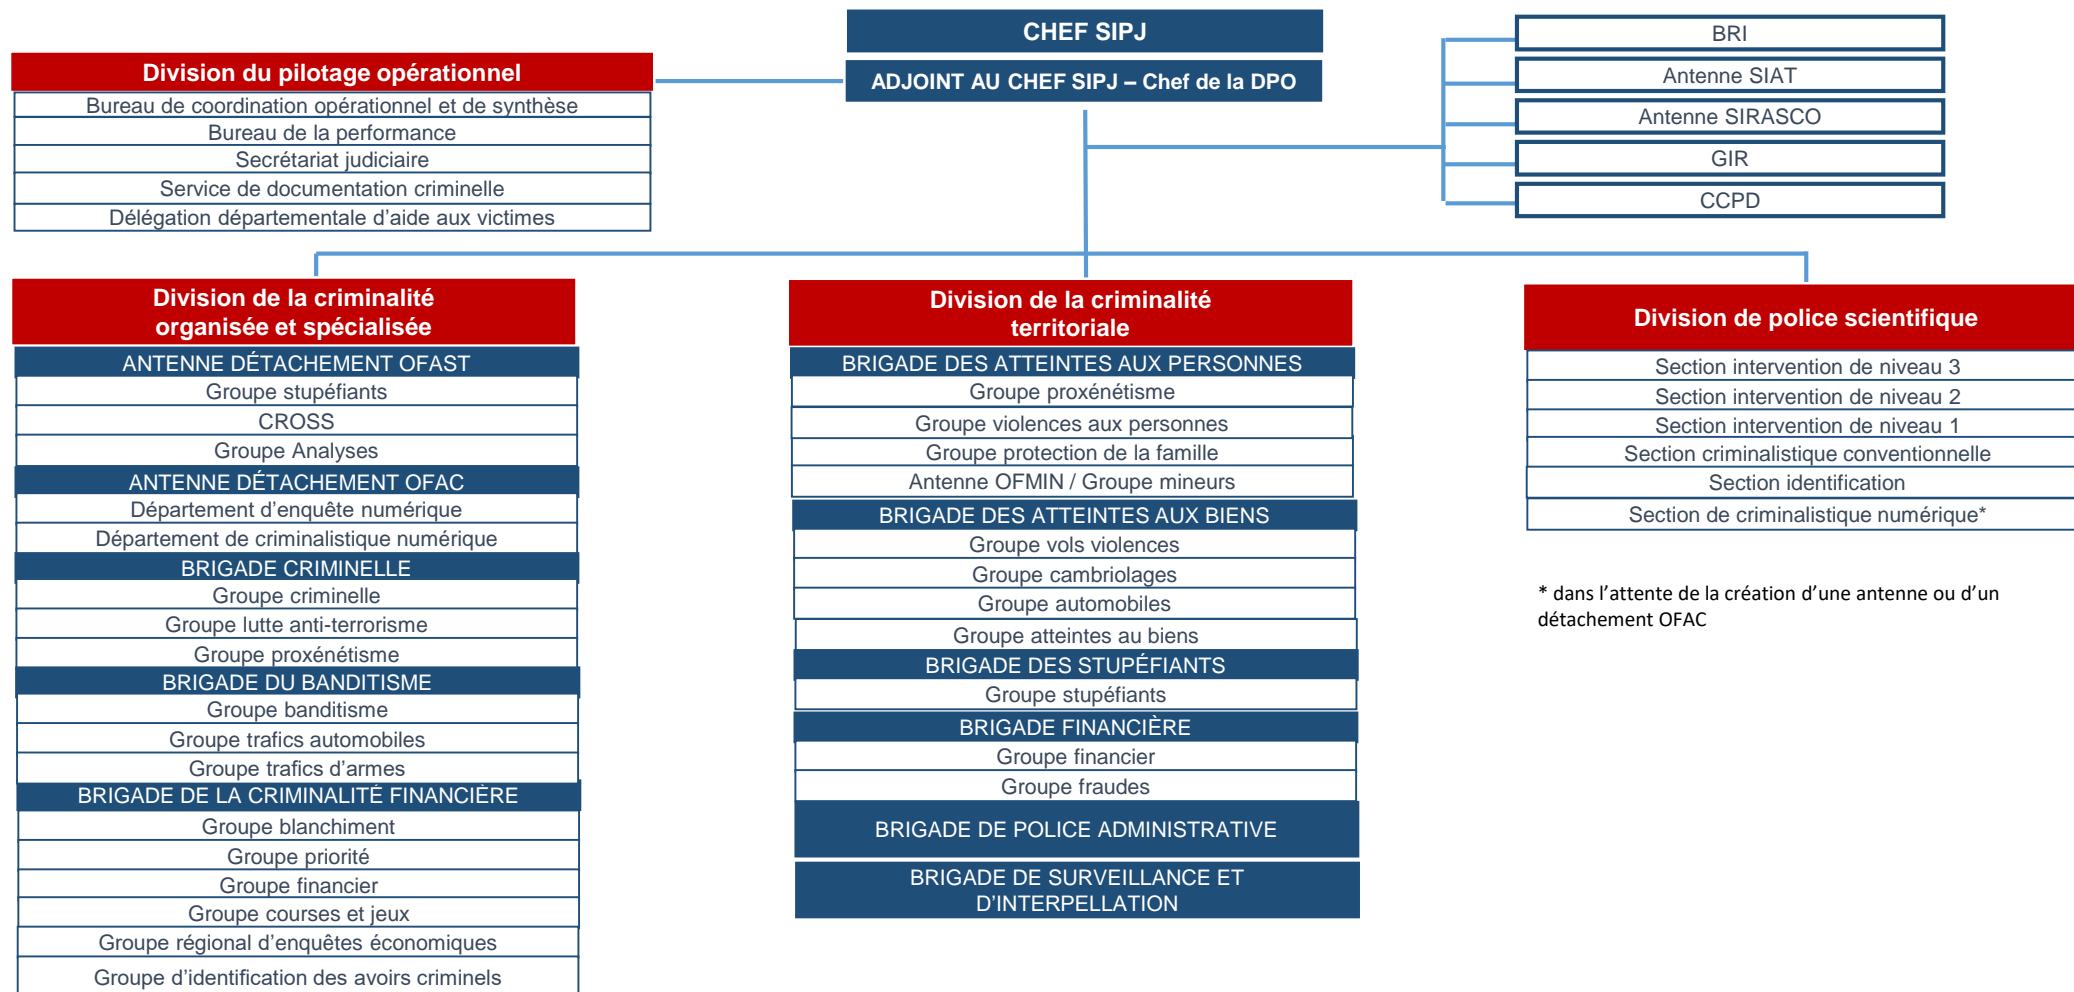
CHEF SIPJ

ADJOINT AU CHEF SIPJ – Chef de la DPO

Division du pilotage opérationnel
Bureau de coordination opérationnel et de synthèse
Bureau de la performance
Secrétariat judiciaire
Service de documentation criminelle
Délégation départementale d'aide aux victimes

BRI
Antenne SIAT
Antenne SIRASCO
GIR
CCPD

Division de la criminalité organisée et spécialisée
ANTENNE DÉTACHEMENT OFAST
Groupe stupéfiants
CROSS
Groupe Analyses
ANTENNE DÉTACHEMENT OFAC
Département d'enquête numérique
Département de criminalistique numérique
BRIGADE CRIMINELLE
Groupe criminelle
Groupe lutte anti-terrorisme
Groupe proxénétisme
BRIGADE DU BANDITISME
Groupe banditisme
Groupe trafics automobiles
Groupe trafics d'armes
BRIGADE DE LA CRIMINALITÉ FINANCIÈRE
Groupe blanchiment
Groupe priorité
Groupe financier
Groupe courses et jeux
Groupe régional d'enquêtes économiques
Groupe d'identification des avoirs criminels

Division de la criminalité territoriale
BRIGADE DES ATTEINTES AUX PERSONNES
Groupe proxénétisme
Groupe violences aux personnes
Groupe protection de la famille
Antenne OFMIN / Groupe mineurs
BRIGADE DES ATTEINTES AUX BIENS
Groupe vols violences
Groupe cambriolages
Groupe automobiles
Groupe atteintes au biens
BRIGADE DES STUPÉFIANTS
Groupe stupéfiants
BRIGADE FINANCIÈRE
Groupe financier
Groupe fraudes
BRIGADE DE POLICE ADMINISTRATIVE
BRIGADE DE SURVEILLANCE ET D'INTERPELLATION

Division de police scientifique
Section intervention de niveau 3
Section intervention de niveau 2
Section intervention de niveau 1
Section criminalistique conventionnelle
Section identification
Section de criminalistique numérique*

* dans l'attente de la création d'une antenne ou d'un détachement OFAC